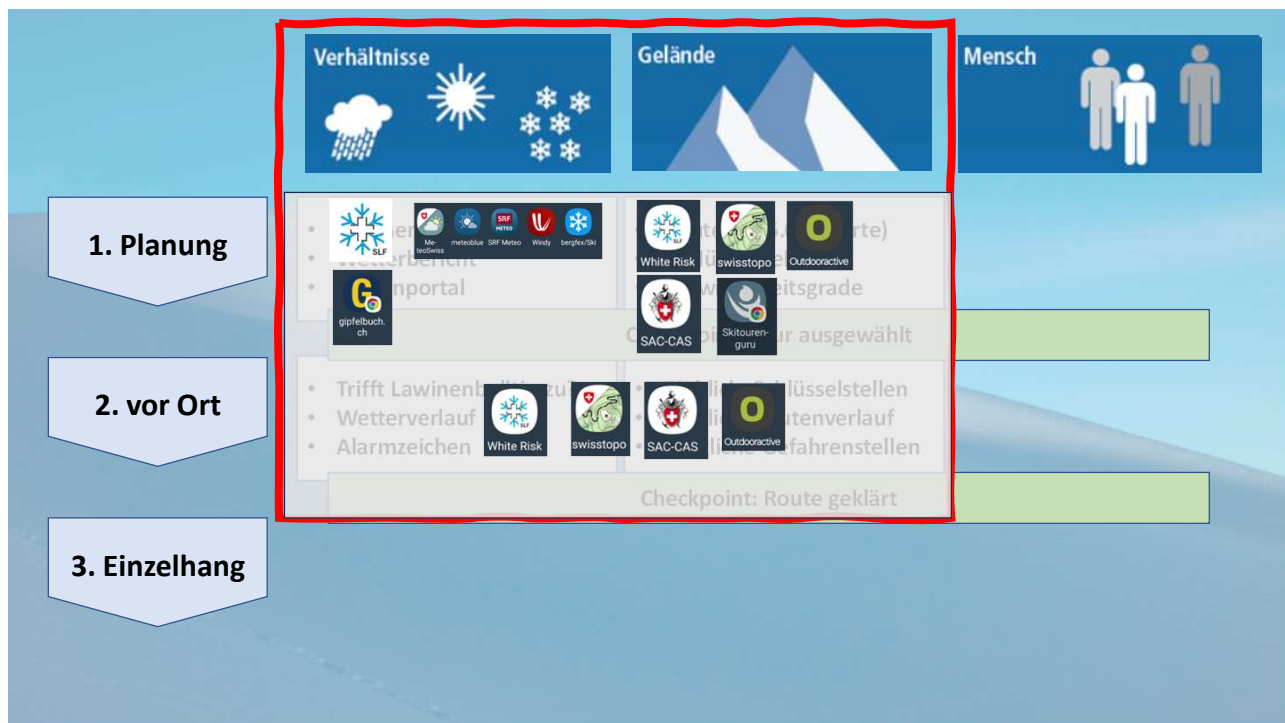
Verhältnisse

Gelände

Mensch

1. Planung

2. vor Ort

3. Einzelhang

SLF

MeteoSwiss

meteoblue

SRF Meteo

Windy

bergfex/Ski

• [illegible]er
• Wetterbericht
• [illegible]nportal

gipfelbuch.ch

White Risk

swisstopo

Outdooractive

• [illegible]te)
• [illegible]
• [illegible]eitsgrade

SAC-CAS

Skitourenguru

C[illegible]r ausgewählt

• Trifft Lawinenb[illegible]
• Wetterverlauf
• Alarmzeichen

White Risk

swisstopo

SAC-CAS

Outdooractive

• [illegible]lüsselstellen
• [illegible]utenverlauf
• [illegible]Gefahrenstellen

Checkpoint: Route geklärt